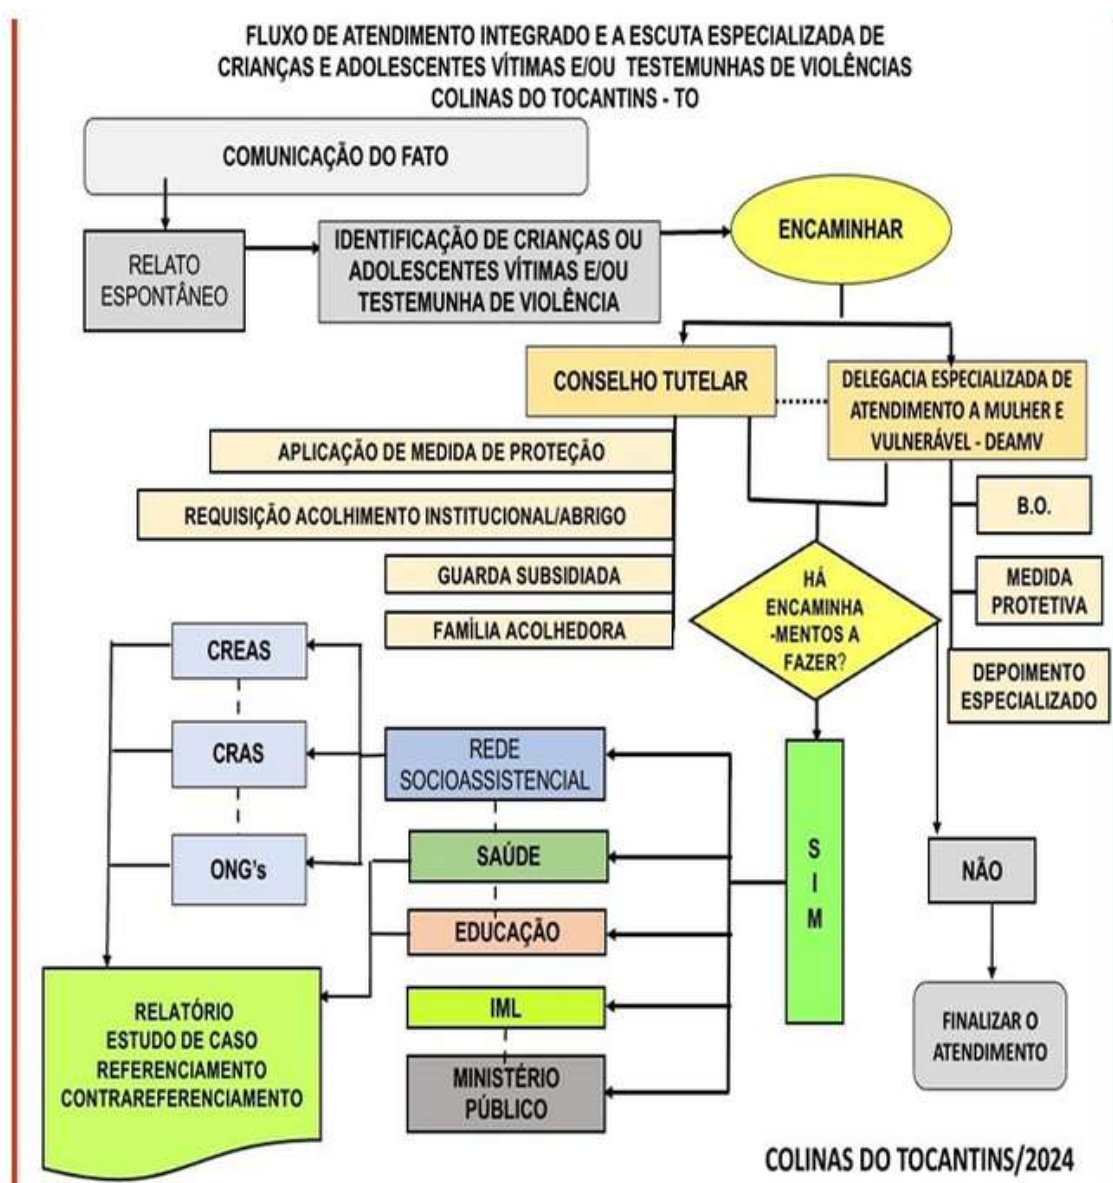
FLUXO DE ATENDIMENTO INTEGRADO E A ESCUTA ESPECIALIZADA DE CRIANÇAS E ADOLESCENTES VÍTIMAS E/OU TESTEMUNHAS DE VIOLÊNCIAS
COLINAS DO TOCANTINS - TO

COMUNICAÇÃO DO FATO

RELATO ESPONTÂNEO

IDENTIFICAÇÃO DE CRIANÇAS OU ADOLESCENTES VÍTIMAS E/OU TESTEMUNHA DE VIOLÊNCIA

ENCAMINHAR

CONSELHO TUTELAR

DELEGACIA ESPECIALIZADA DE ATENDIMENTO A MULHER E VULNERÁVEL - DEAMV

APLICAÇÃO DE MEDIDA DE PROTEÇÃO

REQUISIÇÃO ACOLHIMENTO INSTITUCIONAL/ABRIGO

GUARDA SUBSIDIADA

FAMÍLIA ACOLHEDORA

B.O.

MEDIDA PROTETIVA

DEPOIMENTO ESPECIALIZADO

HÁ ENCAMINHA -MENTOS A FAZER?

CREAS

CRAS

ONG's

REDE SOCIOASSISTENCIAL

SAÚDE

EDUCAÇÃO

IML

MINISTÉRIO PÚBLICO

S I M

NÃO

FINALIZAR O ATENDIMENTO

RELATÓRIO
ESTUDO DE CASO
REFERENCIAMENTO
CONTRAREFERENCIAMENTO

COLINAS DO TOCANTINS/2024